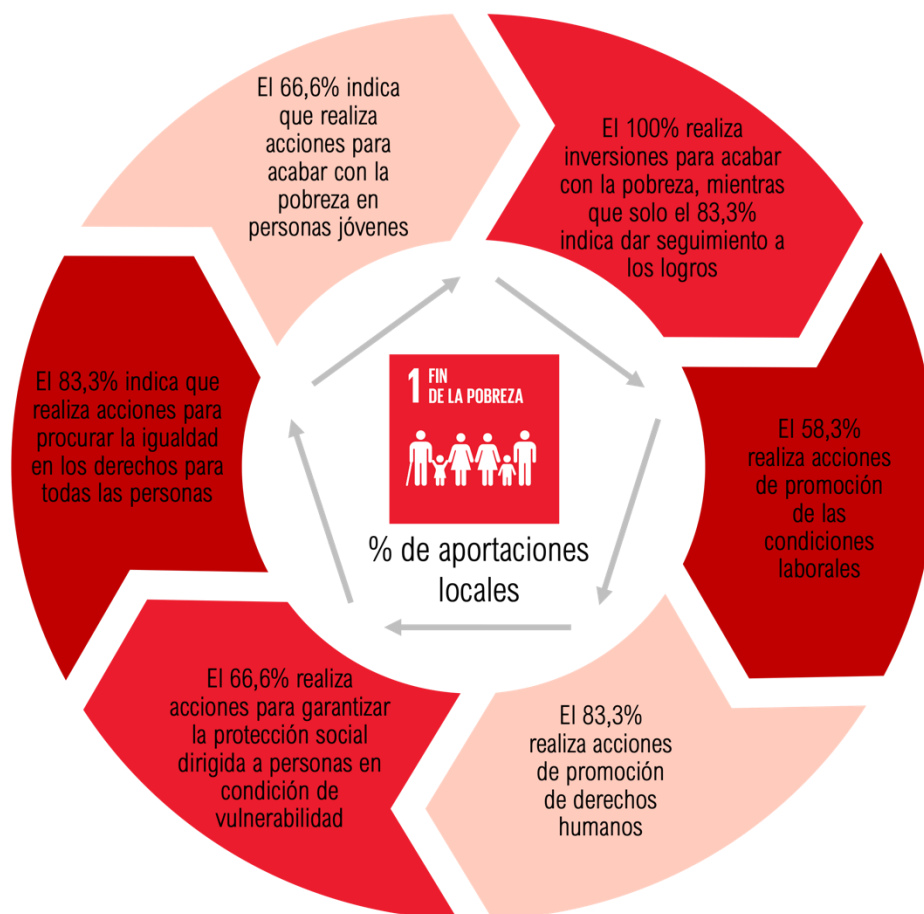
El 66,6% indica que realiza acciones para acabar con la pobreza en personas jóvenes

El 100% realiza inversiones para acabar con la pobreza, mientras que solo el 83,3% indica dar seguimiento a los logros

El 58,3% realiza acciones de promoción de las condiciones laborales

El 83,3% realiza acciones de promoción de derechos humanos

El 66,6% realiza acciones para garantizar la protección social dirigida a personas en condición de vulnerabilidad

El 83,3% indica que realiza acciones para procurar la igualdad en los derechos para todas las personas

1 FIN DE LA POBREZA

% de aportaciones locales